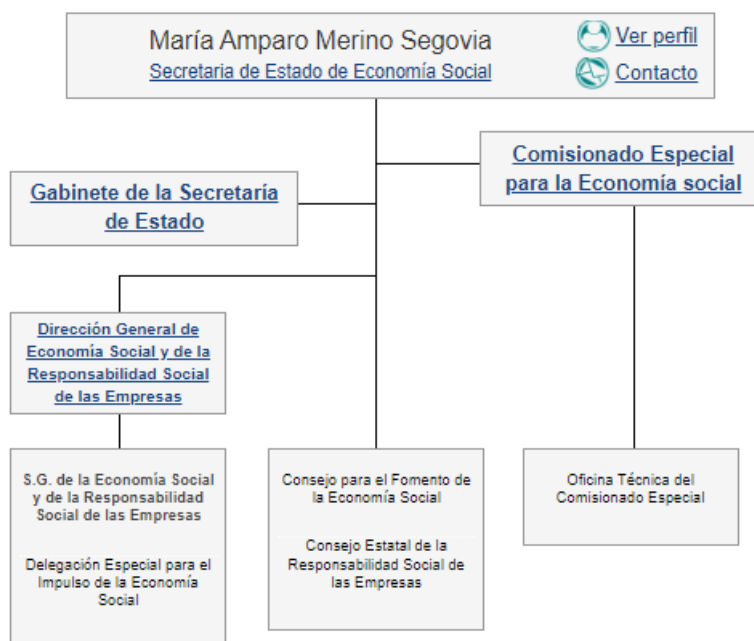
María Amparo Merino Segovia
Secretaria de Estado de Economía Social

Ver perfil
Contacto

Comisionado Especial para la Economía social

Gabinete de la Secretaría de Estado

Dirección General de Economía Social y de la Responsabilidad Social de las Empresas

S.G. de la Economía Social y de la Responsabilidad Social de las Empresas

Delegación Especial para el Impulso de la Economía Social

Consejo para el Fomento de la Economía Social

Consejo Estatal de la Responsabilidad Social de las Empresas

Oficina Técnica del Comisionado Especial